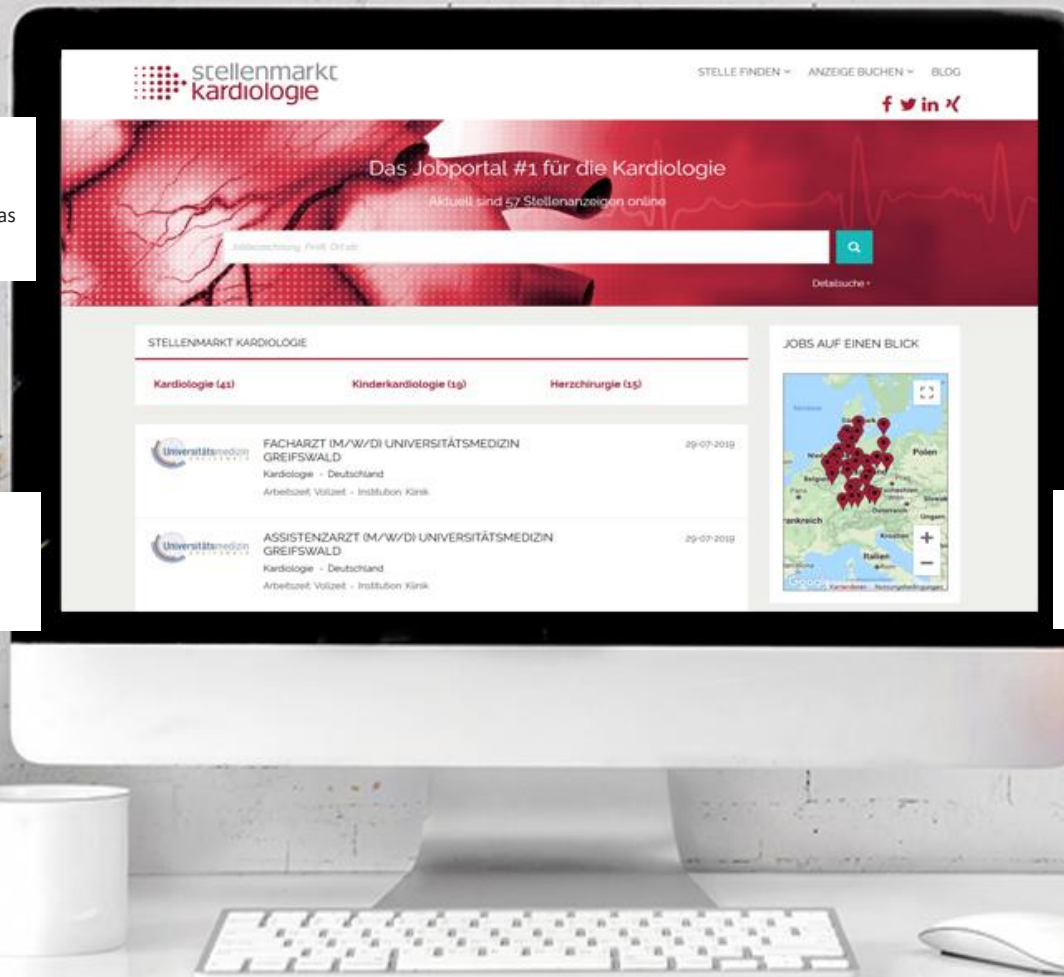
as

stellenmarkt kardiologie

STELLE FINDEN ANZEIGE BUCHEN BLOG

Das Jobportal #1 für die Kardiologie

Aktuell sind 57 Stellenanzeigen online

Jobbezeichnung, Profil, Ort etc.

Detailsuche

STELLENMARKT KARDIOLOGIE

Kardiologie (41)

Kinderkardiologie (19)

Herzchirurgie (15)

JOBS AUF EINEN BLICK

Polen

Belgien

Paris

Frankreich

Österreich

Ungarn

Slowakei

Kroatien

Italien

Universitätsmedizin

FACHARZT (M/W/D) UNIVERSITÄTSMEDIZIN GREIFSWALD

Kardiologie - Deutschland

Arbeitszeit Vollzeit - Institution Klinik

29-07-2019

Universitätsmedizin

ASSISTENZARZT (M/W/D) UNIVERSITÄTSMEDIZIN GREIFSWALD

Kardiologie - Deutschland

Arbeitszeit Vollzeit - Institution Klinik

29-07-2019